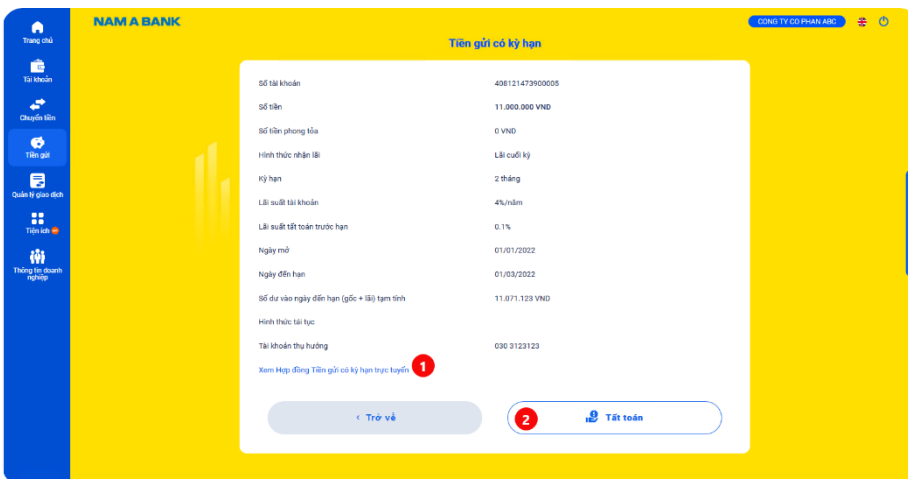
NAM A BANK

CONG TY CO PHAN ABC

Trang chủ

Tài khoản

Chuyển tiền

Tiền gửi

Quản lý giao dịch

Tiện ích

Thông tin doanh nghiệp

Tiền gửi có kỳ hạn

| | |
|---|---|
| Số tài khoản | 408121473900005 |
| Số tiền | 11.000.000 VND |
| Số tiền phong tỏa | 0 VND |
| Hình thức nhận lãi | Lãi cuối kỳ |
| Kỳ hạn | 2 tháng |
| Lãi suất tài khoản | 4%/năm |
| Lãi suất tất toán trước hạn | 0.1% |
| Ngày mở | 01/01/2022 |
| Ngày đến hạn | 01/03/2022 |
| Số dư vào ngày đến hạn (gốc + lãi) tạm tính | 11.071.123 VND |
| Hình thức tái tục | |
| Tài khoản thụ hưởng | 030 3123123 |

Xem Hợp đồng Tiền gửi có kỳ hạn trực tuyến 1

‹ Trở về

2 Tất toán